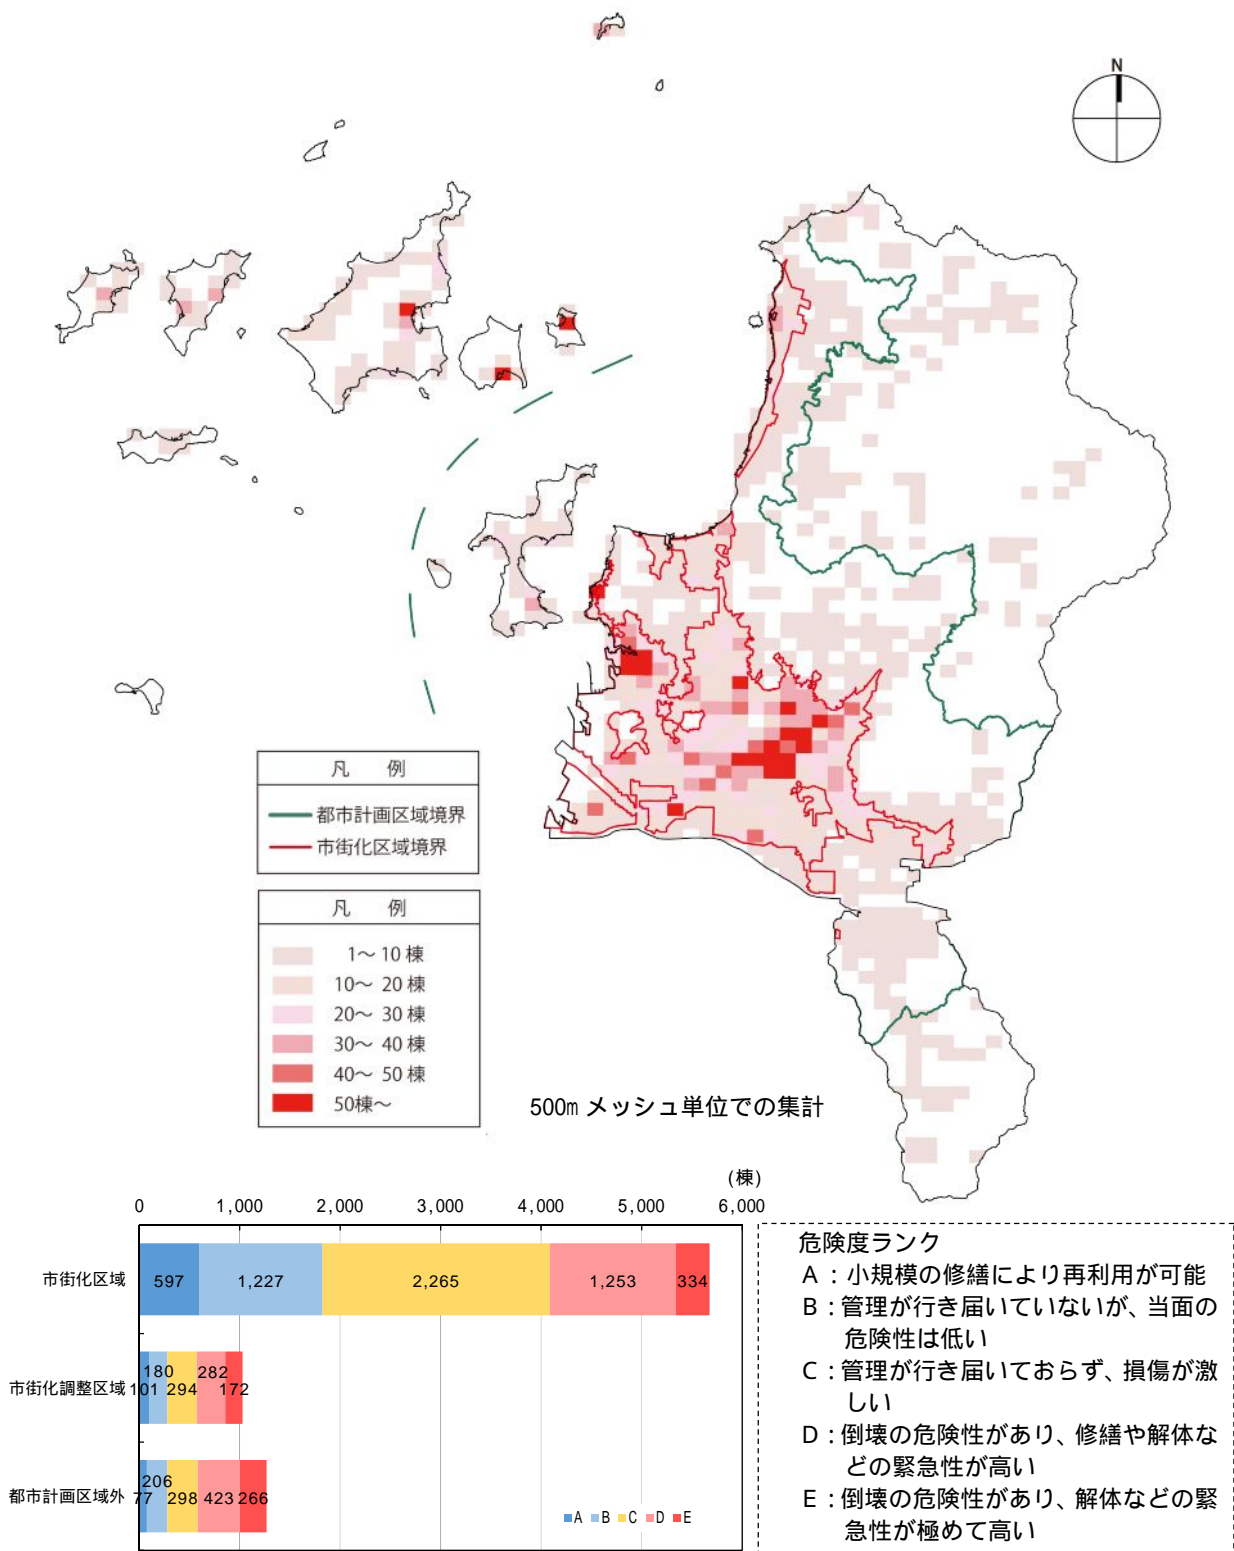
N

凡　例

都市計画区域境界
市街化区域境界

凡　例

1～ 10 棟
10～ 20 棟
20～ 30 棟
30～ 40 棟
40～ 50 棟
50棟～

500m メッシュ単位での集計

(棟)

0 1,000 2,000 3,000 4,000 5,000 6,000

市街化区域 597 1,227 2,265 1,253 334

市街化調整区域 101 180 294 282 172

都市計画区域外 77 206 298 423 266

A B C D E

危険度ランク
A：小規模の修繕により再利用が可能
B：管理が行き届いていないが、当面の危険性は低い
C：管理が行き届いておらず、損傷が激しい
D：倒壊の危険性があり、修繕や解体などの緊急性が高い
E：倒壊の危険性があり、解体などの緊急性が極めて高い